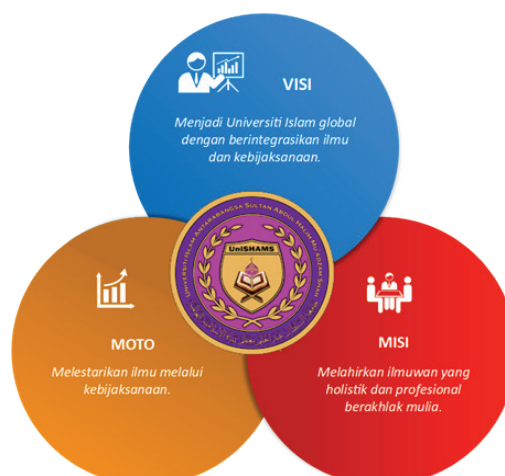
VISI

Menjadi Universiti Islam global dengan berintegrasikan ilmu dan kebijaksanaan.

UNIVERSITI ISLAM ANTARABANGSA SULTAN ABDUL HALIM MU'ADZAM SHAH
UniSHAMS

MOTO

Melestarikan ilmu melalui kebijaksanaan.

MISI

Melahirkan ilmuwan yang holistik dan profesional berakhlak mulia.